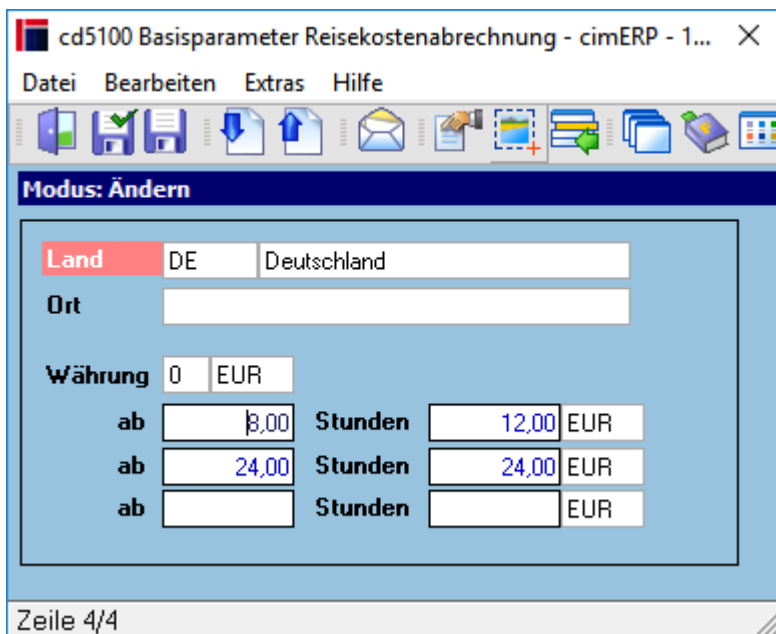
cd5100 Basisparameter Reisekostenabrechnung - cimERP - 1... ✕

Datei Bearbeiten Extras Hilfe

Modus: Ändern

Land DE Deutschland

Ort

Währung 0 EUR

| ab | 8,00 | Stunden | 12,00 | EUR |
|---|---|---|---|---|
| ab | 24,00 | Stunden | 24,00 | EUR |
| ab | | Stunden | | EUR |

Zeile 4/4